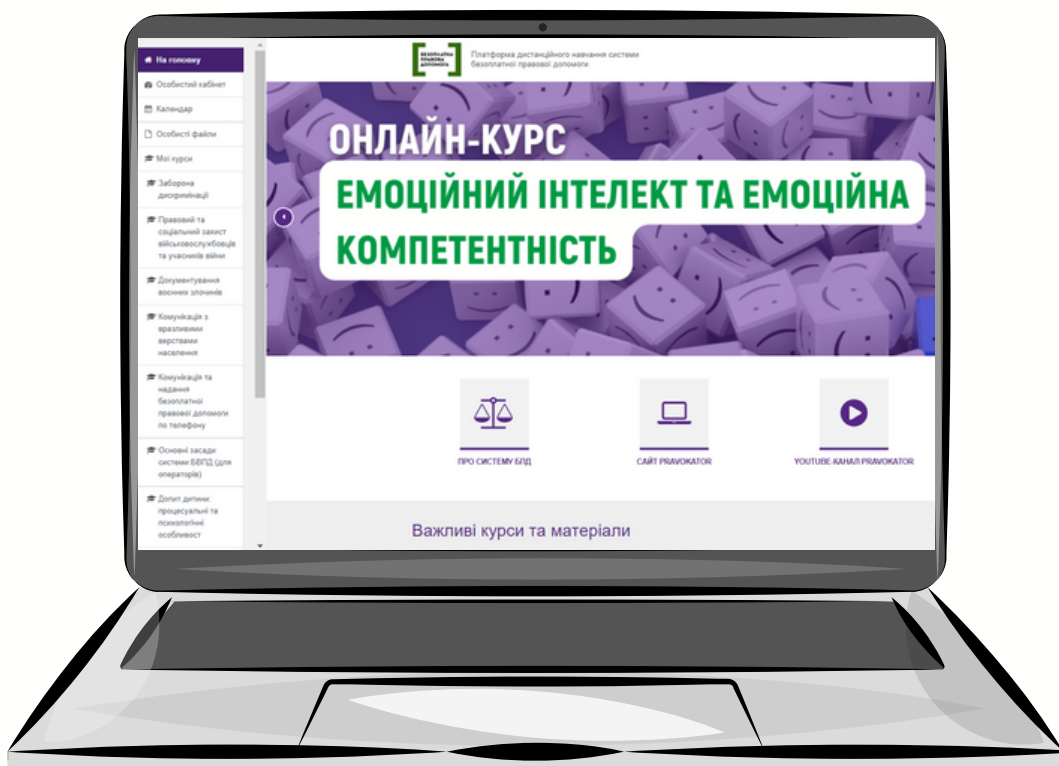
На головну
Особистий кабінет
Календар
Особисті файли
Мої курси
Заборона дискримінації
Правовий та соціальний захист військовослужбовців та учасників війни
Документування воєнних злочинів
Комунікація з вразливими верствами населення
Комунікація та надання безоплатної правової допомоги по телефону
Основні засади системи БВПД (для операторів)
Допит дитини: процесуальні та психологічні особливост

БЕЗОПЛАТНА ПРАВОВА ДОПОМОГА
Платформа дистанційного навчання системи безоплатної правової допомоги

ОНЛАЙН-КУРС
ЕМОЦІЙНИЙ ІНТЕЛЕКТ ТА ЕМОЦІЙНА КОМПЕТЕНТНІСТЬ

ПРО СИСТЕМУ БПД
САЙТ PRAVOKATOR
YOUTUBE-КАНАЛ PRAVOKATOR

Важливі курси та матеріали